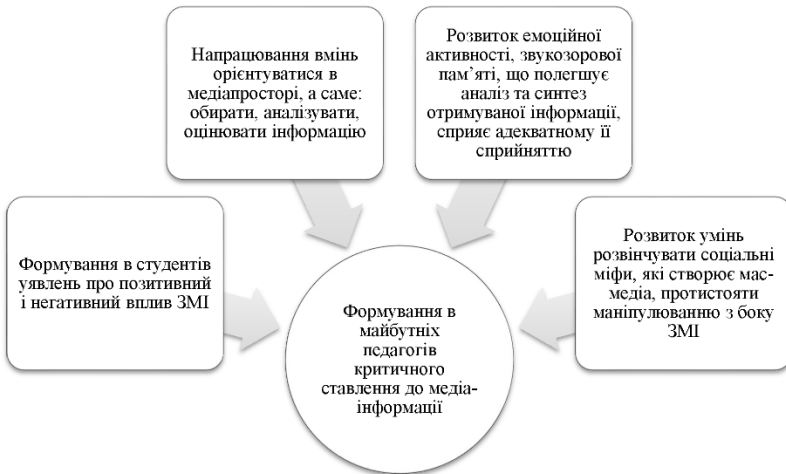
Напрацювання вмінь орієнтуватися в медіапросторі, а саме: обирати, аналізувати, оцінювати інформацію

Розвиток емоційної активності, звукозорової пам'яті, що полегшує аналіз та синтез отримуваної інформації, сприяє адекватному її сприйняттю

Формування в студентів уявлень про позитивний і негативний вплив ЗМІ

Формування в майбутніх педагогів критичного ставлення до медіа-інформації

Розвиток умінь розвінчувати соціальні міфи, які створює мас-медіа, протистояти маніпулюванню з боку ЗМІ